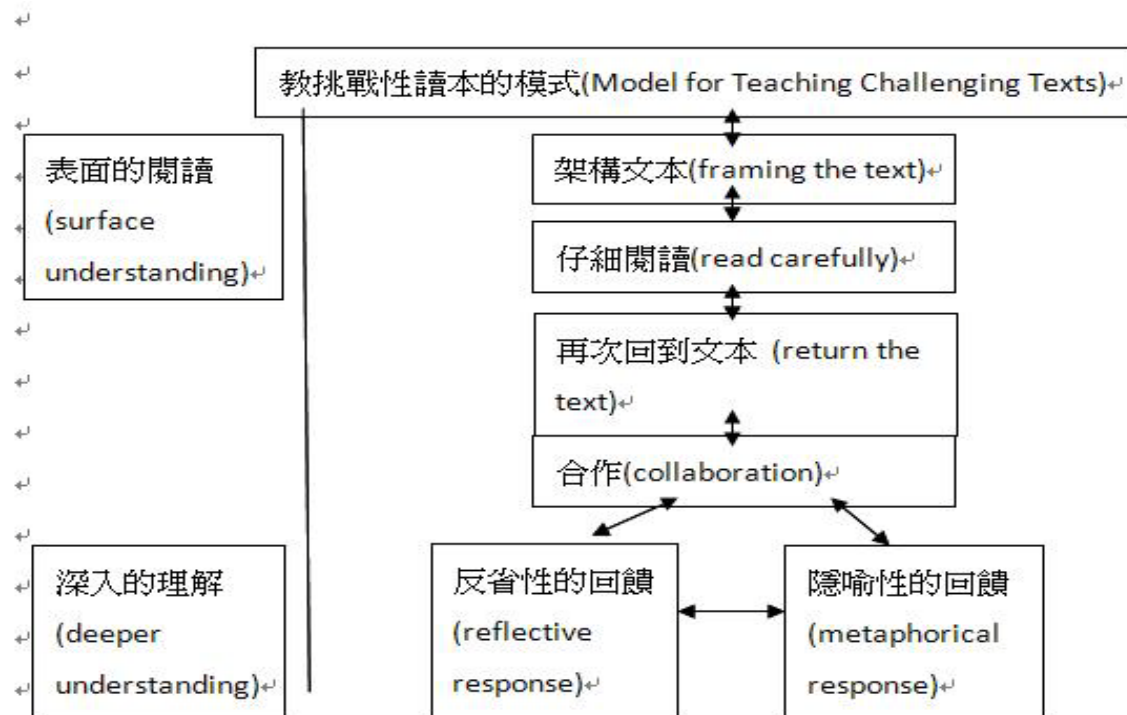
教挑戰性讀本的模式(Model for Teaching Challenging Texts)

表面的閱讀 (surface understanding)

架構文本(framing the text)

仔細閱讀(read carefully)

再次回到文本 (return the text)

合作(collaboration)

深入的理解 (deeper understanding)

反省性的回饋 (reflective response)

隱喻性的回饋 (metaphorical response)